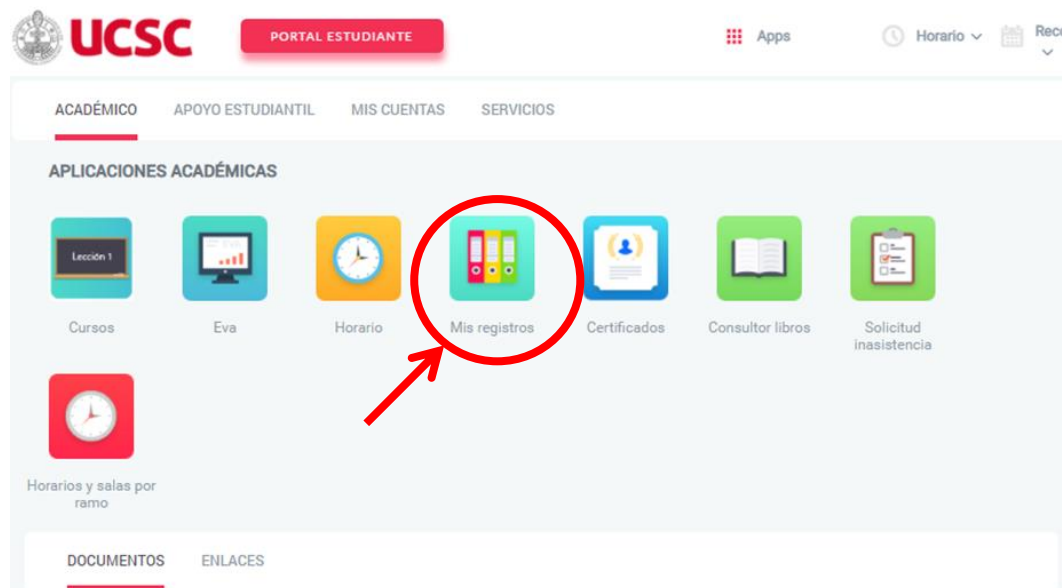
UCSC

PORTAL ESTUDIANTE

Apps

Horario

Rec

ACADÉMICO APOYO ESTUDIANTIL MIS CUENTAS SERVICIOS

APLICACIONES ACADÉMICAS

Lección 1

Cursos

Eva

Horario

Mis registros

Certificados

Consultor libros

Solicitud inasistencia

Horarios y salas por ramo

DOCUMENTOS ENLACES